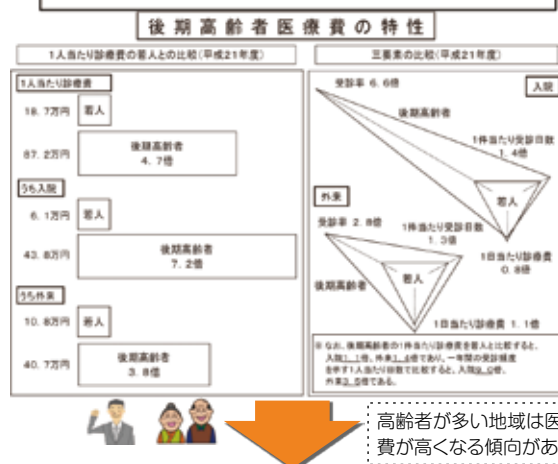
後期高齢者医療費の特性

1人当たり診療費の若人との比較(平成21年度)

1人当たり診療費

19.7万円 若人

87.2万円 後期高齢者 4.7倍

うち入院

6.1万円 若人

43.8万円 後期高齢者 7.2倍

うち外来

10.8万円 若人

40.7万円 後期高齢者 3.8倍

三要素の比較(平成21年度)

入院

受診率 6.6倍

後期高齢者

1件当たり受診日数 1.4倍

若人

外来

受診率 2.8倍

1件当たり受診日数 1.3倍

1日当たり診療費 0.8倍

若人

後期高齢者

1日当たり診療費 1.1倍

※ なお、後期高齢者の1件当たり診療費を若人と比較すると、入院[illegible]倍、外来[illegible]倍であり、一年間の受診頻度を示す1人当たり日数で比較すると、入院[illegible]倍、外来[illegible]倍である。

高齢者が多い地域は医
費が高くなる傾向があ